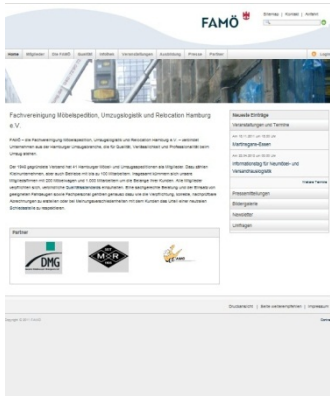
FAMÖ

Sitemap | Kontakt | Anfahrt

Home | Mitglieder | Die FAMÖ | Qualität | Aktivitäten | Veranstaltungen | Ausbildung | Presse | Partner

Login

Fachvereinigung Möbelspedition, Umzugslogistik und Relocation Hamburg e.V.

FAMÖ – die Fachvereinigung Möbelspedition, Umzugslogistik und Relocation Hamburg e.V. – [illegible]

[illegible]

Neueste Einträge

Veranstaltungen und Termine

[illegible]

Marthagrabe-Essen

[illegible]

Informationstag für Neumitglieder und Verkehrsausstellung

Weitere Termine

Pressemitteilungen

Bildergalerie

Newsletter

Umfragen

Partner

DMG

Drucksansicht | Seite weiterempfehlen | Impressum

Copyright © 2011 FAMÖ